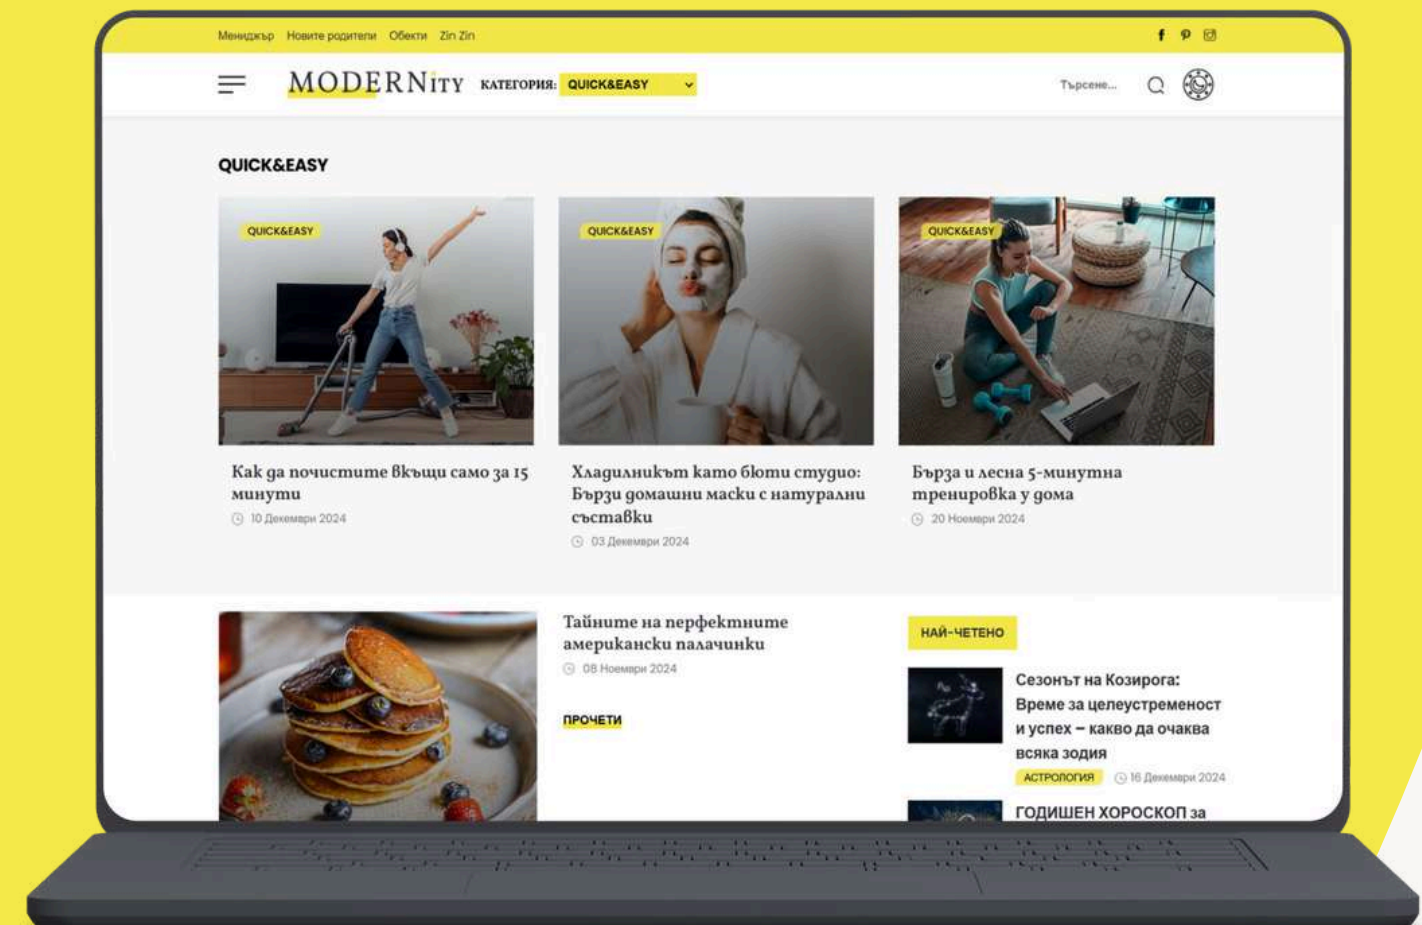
Мениджър Новите родители Обекти Zin Zin

MODERNity КАТЕГОРИЯ: QUICK&EASY

Търсене...

QUICK&EASY

QUICK&EASY

Как да почистите вкъщи само за 15 минути

10 Декември 2024

QUICK&EASY

Хладилникът като бюти студио: Бързи домашни маски с натурални съставки

03 Декември 2024

QUICK&EASY

Бърза и лесна 5-минутна тренировка у дома

20 Ноември 2024

Тайните на перфектните американски палачинки

08 Ноември 2024

ПРОЧЕТИ

НАЙ-ЧЕТЕНО

Сезонът на Козирога: Време за целеустременост и успех – какво да очаква всяка зодия

АСТРОЛОГИЯ

16 Декември 2024

ГОДИШЕН ХОРОСКОП за